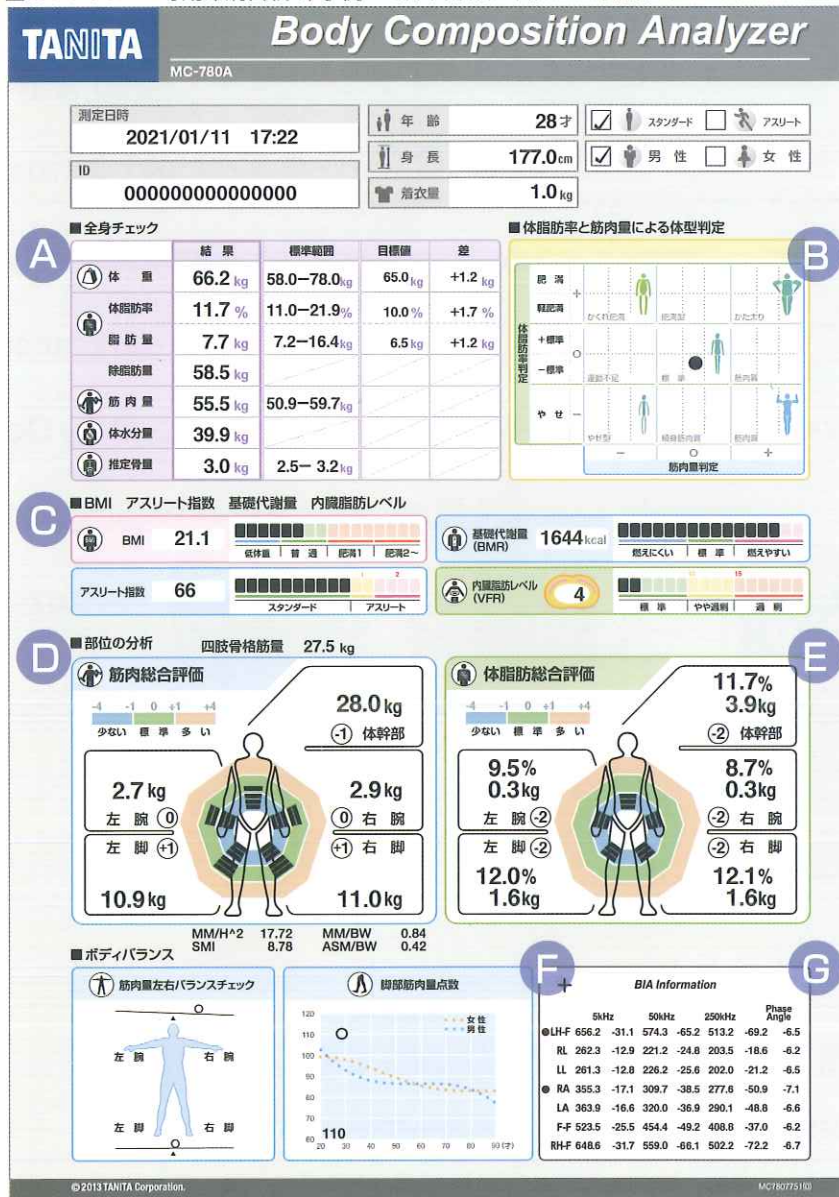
TANITA
Body Composition Analyzer
MC-780A

測定日時
2021/01/11 17:22
ID
000000000000000
年齢 28才
身長 177.0cm
着衣量 1.0kg
☑ スタンダード ☐ アスリート
☑ 男性 ☐ 女性

■全身チェック
A

| | 結果 | 標準範囲 | 目標値 | 差 |
|---|---|---|---|---|
| 体重 | 66.2kg | 58.0−78.0kg | 65.0kg | +1.2kg |
| 体脂肪率 | 11.7% | 11.0−21.9% | 10.0% | +1.7% |
| 脂肪量 | 7.7kg | 7.2−16.4kg | 6.5kg | +1.2kg |
| 除脂肪量 | 58.5kg | | | |
| 筋肉量 | 55.5kg | 50.9−59.7kg | | |
| 体水分量 | 39.9kg | | | |
| 推定骨量 | 3.0kg | 2.5− 3.2kg | | |

■体脂肪率と筋肉量による体型判定
B
体脂肪率判定
肥満
軽肥満
+標準
○
−標準
やせ
かくれ肥満 肥満型 かた太り
運動不足 標準 筋肉質
やせ型 標準筋肉質 筋肉型
− ○ +
筋肉量判定

■BMI アスリート指数 基礎代謝量 内臓脂肪レベル
C
BMI 21.1
低体重 | 普通 | 肥満1 | 肥満2〜
基礎代謝量 (BMR) 1644kcal
燃えにくい | 標準 | 燃えやすい
アスリート指数 66
スタンダード | アスリート
内臓脂肪レベル (VFR) 4
標準 | やや過剰 | 過剰

■部位の分析 四肢骨格筋量 27.5 kg
D
筋肉総合評価
-4 -1 0 +1 +4
少ない 標準 多い
28.0kg
(-1) 体幹部
2.7kg
左腕 (0)
2.9kg
(0) 右腕
左脚 (+1)
10.9kg
(+1) 右脚
11.0kg

E
体脂肪総合評価
-4 -1 0 +1 +4
少ない 標準 多い
11.7%
3.9kg
(-2) 体幹部
9.5%
0.3kg
左腕 (-2)
8.7%
0.3kg
(-2) 右腕
左脚 (-2)
12.0%
1.6kg
(-2) 右脚
12.1%
1.6kg

MM/H^2 17.72 MM/BW 0.84
SMI 8.78 ASM/BW 0.42

■ボディバランス
筋肉量左右バランスチェック
左腕 右腕
左脚 右脚

脚部筋肉量点数
女性
男性
120
110
100
90
80
70
60
110
20 30 40 50 60 70 80 90(才)

F
BIA Information
G

| | 5kHz | | 50kHz | | 250kHz | | Phase Angle |
|---|---|---|---|---|---|---|---|
| LH-F | 656.2 | -31.1 | 574.3 | -65.2 | 513.2 | -69.2 | -6.5 |
| RL | 262.3 | -12.9 | 221.2 | -24.8 | 203.5 | -18.6 | -6.2 |
| LL | 261.3 | -12.8 | 226.2 | -25.6 | 202.0 | -21.2 | -6.5 |
| RA | 355.3 | -17.1 | 309.7 | -38.5 | 277.6 | -50.9 | -7.1 |
| LA | 363.9 | -16.6 | 320.0 | -36.9 | 290.1 | -48.8 | -6.6 |
| F-F | 523.5 | -25.5 | 454.4 | -49.2 | 408.8 | -37.0 | -6.2 |
| RH-F | 648.6 | -31.7 | 559.0 | -66.1 | 502.2 | -72.2 | -6.7 |

©2013 TANITA Corporation.
MC780775[0]